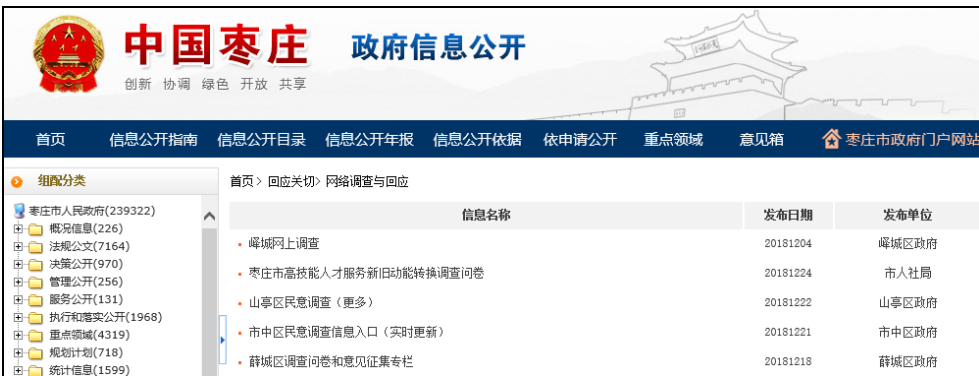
中国枣庄
创新 协调 绿色 开放 共享

政府信息公开

首页 信息公开指南 信息公开目录 信息公开年报 信息公开依据 依申请公开 重点领域 意见箱 枣庄市政府门户网站

组配分类

枣庄市人民政府(239322)
概况信息(226)
法规公文(7164)
决策公开(970)
管理公开(256)
服务公开(131)
执行和落实公开(1968)
重点领域(4319)
规划计划(718)
统计信息(1599)

首页 > 回应关切 > 网络调查与回应

| 信息名称 | 发布日期 | 发布单位 |
|---|---|---|
| 峄城网上调查 | 20181204 | 峄城区政府 |
| 枣庄市高技能人才服务新旧动能转换调查问卷 | 20181224 | 市人社局 |
| 山亭区民意调查（更多） | 20181222 | 山亭区政府 |
| 市中区民意调查信息入口（实时更新） | 20181221 | 市中区政府 |
| 薛城区调查问卷和意见征集专栏 | 20181218 | 薛城区政府 |